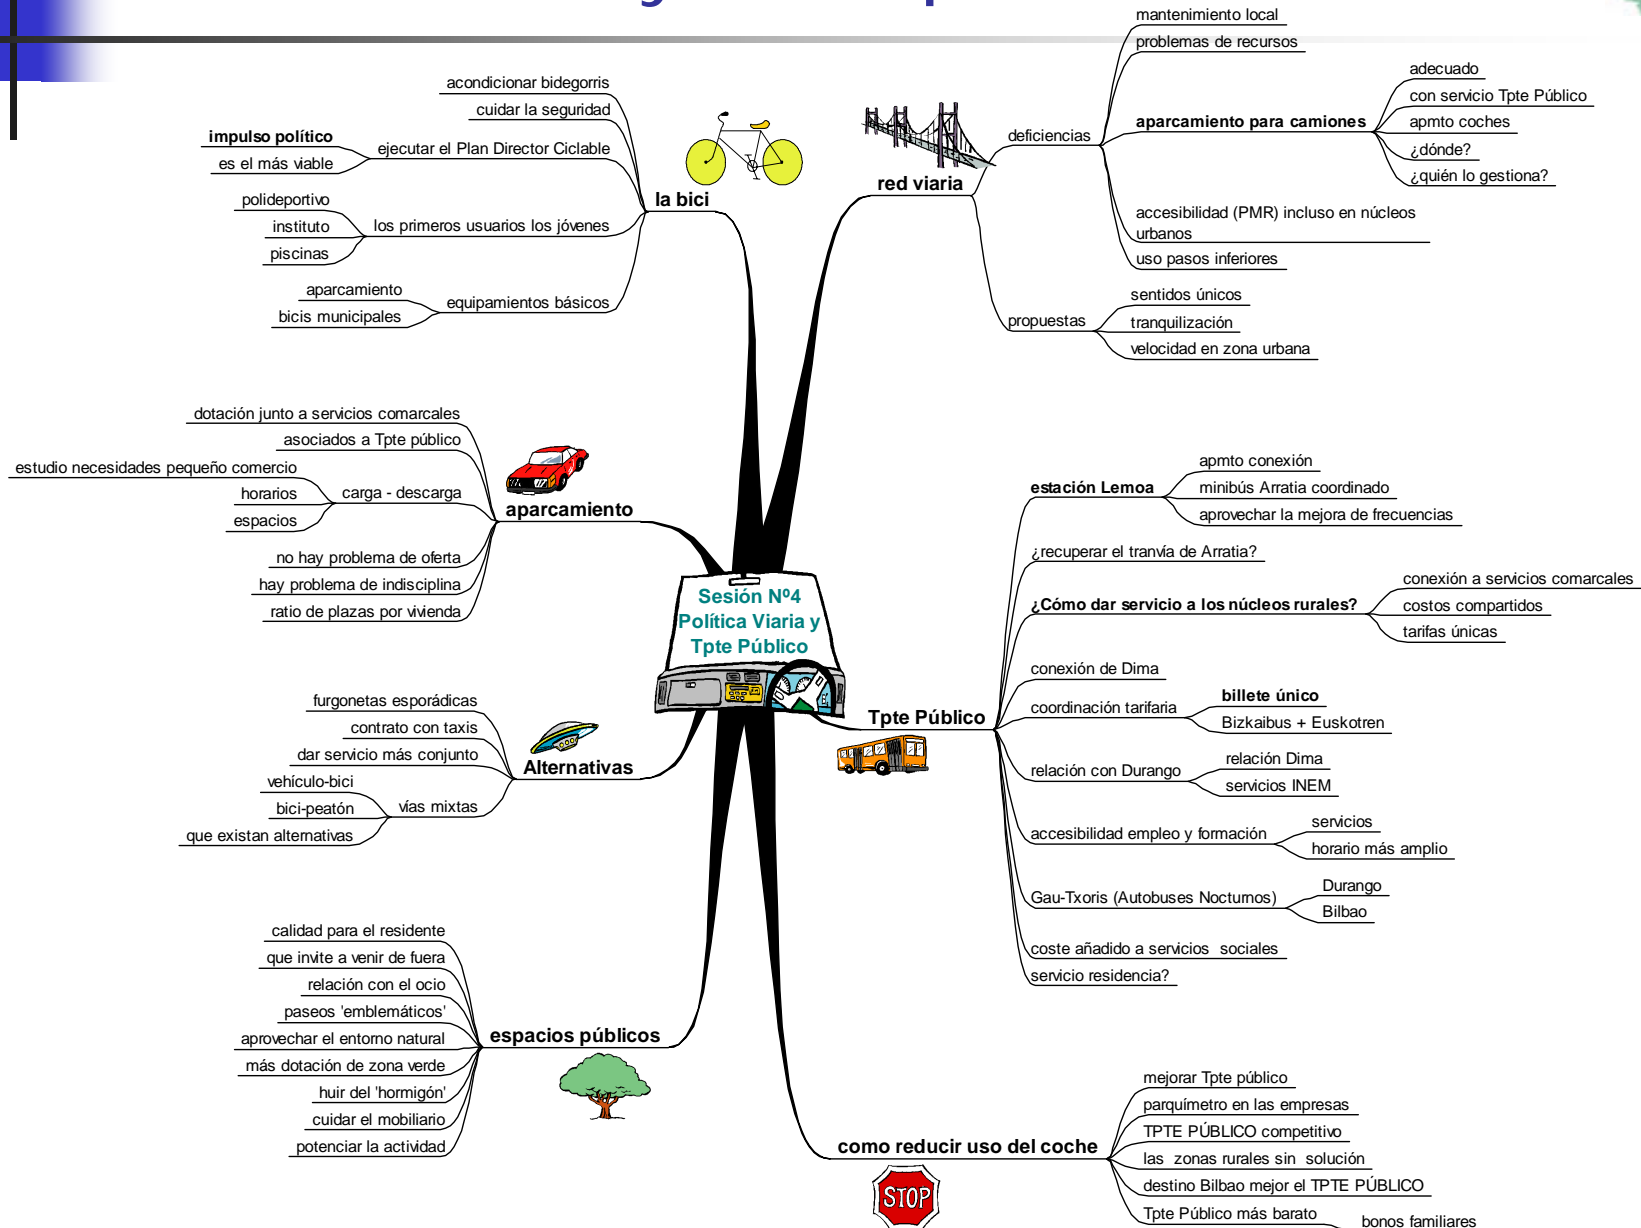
Sesión Nº4
Política Viaria y
Tpte Público

la bici
acondicionar bidegorris
cuidar la seguridad
ejecutar el Plan Director Ciclable
impulso político
es el más viable
los primeros usuarios los jóvenes
polideportivo
instituto
piscinas
equipamientos básicos
aparcamiento
bicis municipales

red viaria
deficiencias
mantenimiento local
problemas de recursos
aparcamiento para camiones
adecuado
con servicio Tpte Público
apmto coches
¿dónde?
¿quién lo gestiona?
accesibilidad (PMR) incluso en núcleos urbanos
uso pasos inferiores
propuestas
sentidos únicos
tranquilización
velocidad en zona urbana

aparcamiento
dotación junto a servicios comarcales
asociados a Tpte público
carga - descarga
estudio necesidades pequeño comercio
horarios
espacios
no hay problema de oferta
hay problema de indisciplina
ratio de plazas por vivienda

Tpte Público
estación Lemoa
apmto conexión
minibús Arratia coordinado
aprovechar la mejora de frecuencias
¿recuperar el tranvía de Arratia?
¿Cómo dar servicio a los núcleos rurales?
conexión a servicios comarcales
costos compartidos
tarifas únicas
conexión de Dima
coordinación tarifaria
billete único
Bizkaibus + Euskotren
relación con Durango
relación Dima
servicios INEM
accesibilidad empleo y formación
servicios
horario más amplio
Gau-Txoris (Autobuses Nocturnos)
Durango
Bilbao
coste añadido a servicios sociales
servicio residencia?

Alternativas
furgonetas esporádicas
contrato con taxis
dar servicio más conjunto
vías mixtas
vehículo-bici
bici-peatón
que existan alternativas

espacios públicos
calidad para el residente
que invite a venir de fuera
relación con el ocio
paseos 'emblemáticos'
aprovechar el entorno natural
más dotación de zona verde
huir del 'hormigón'
cuidar el mobiliario
potenciar la actividad

como reducir uso del coche
mejorar Tpte público
parquímetro en las empresas
TPTE PÚBLICO competitivo
las zonas rurales sin solución
destino Bilbao mejor en TPTE PÚBLICO
Tpte Público más barato
bonos familiares
STOP